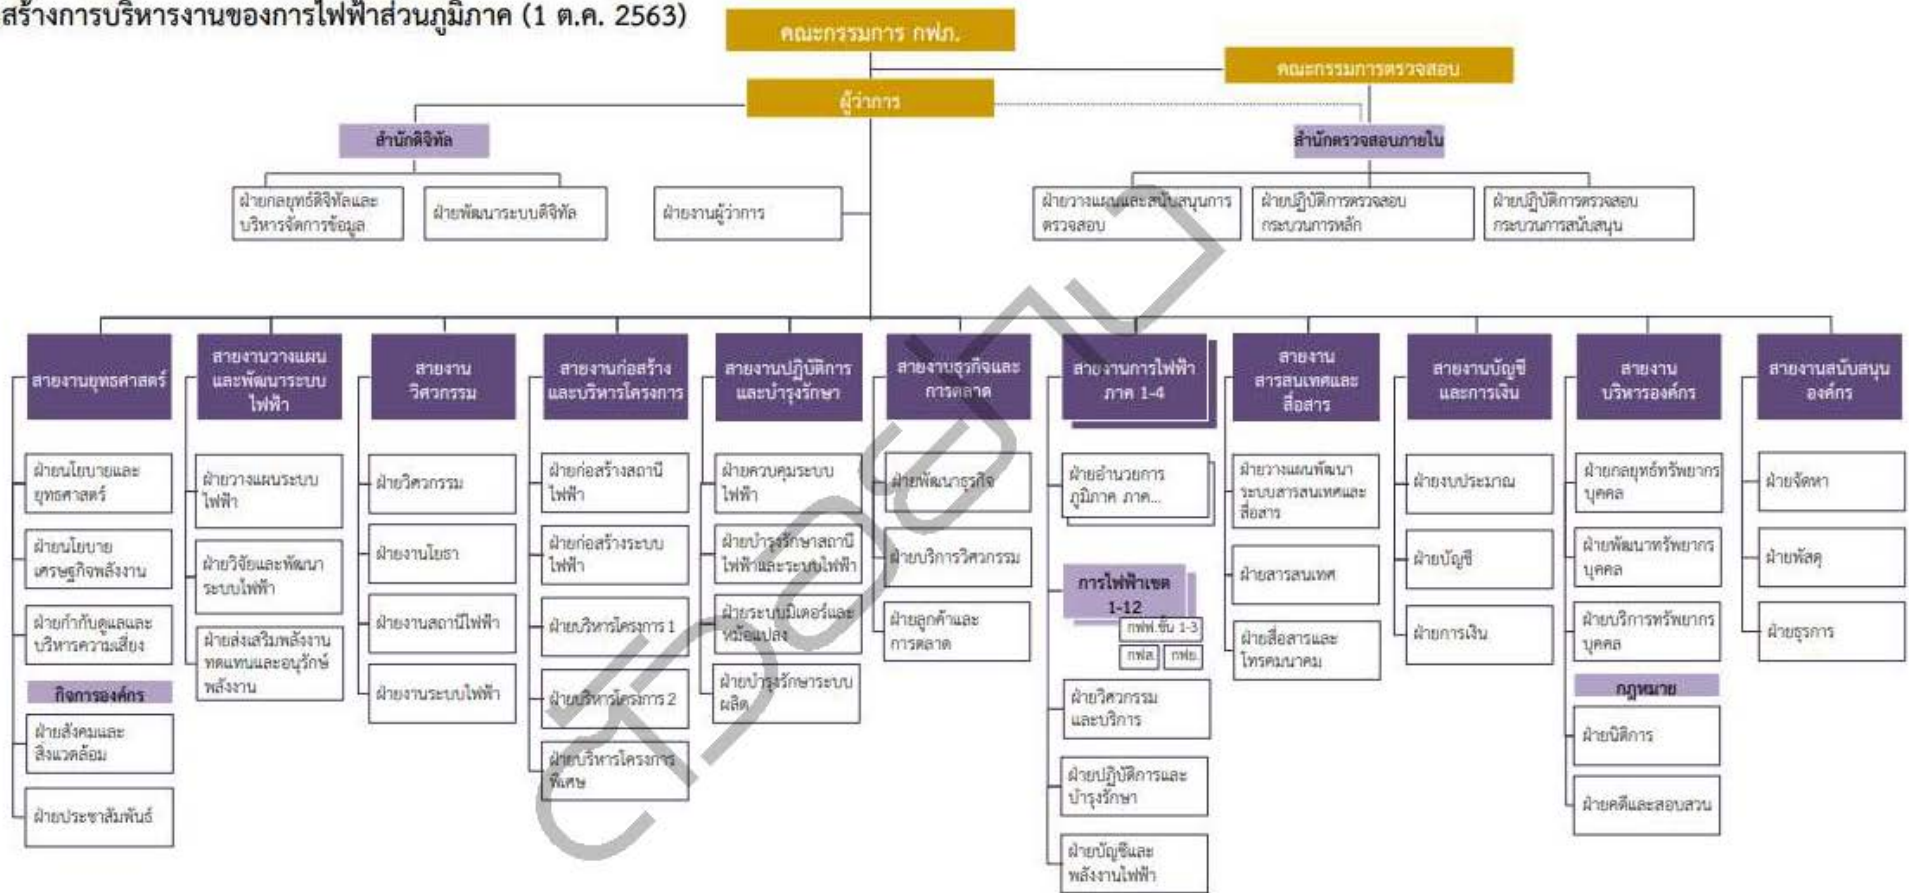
สร้างการบริหารงานของการไฟฟ้าส่วนภูมิภาค (1 ต.ค. 2563)

คณะกรรมการ กฟภ.

คณะกรรมการตรวจสอบ

ผู้ว่าการ

สำนักดิจิทัล

ฝ่ายกลยุทธ์ดิจิทัลและบริหารจัดการข้อมูล

ฝ่ายพัฒนาระบบดิจิทัล

ฝ่ายงานผู้ว่าการ

สำนักตรวจสอบภายใน

ฝ่ายวางแผนและสนับสนุนการตรวจสอบ

ฝ่ายปฏิบัติการตรวจสอบกระบวนการหลัก

ฝ่ายปฏิบัติการตรวจสอบกระบวนการสนับสนุน

สายงานยุทธศาสตร์

ฝ่ายนโยบายและยุทธศาสตร์

ฝ่ายนโยบายเศรษฐกิจพลังงาน

ฝ่ายกำกับดูแลและบริหารความเสี่ยง

กิจการองค์กร

ฝ่ายสังคมและสิ่งแวดล้อม

ฝ่ายประชาสัมพันธ์

สายงานวางแผนและพัฒนาระบบไฟฟ้า

ฝ่ายวางแผนระบบไฟฟ้า

ฝ่ายวิจัยและพัฒนาระบบไฟฟ้า

ฝ่ายส่งเสริมพลังงานทดแทนและอนุรักษ์พลังงาน

สายงานวิศวกรรม

ฝ่ายวิศวกรรม

ฝ่ายงานโยธา

ฝ่ายงานสถานีไฟฟ้า

ฝ่ายงานระบบไฟฟ้า

สายงานก่อสร้างและบริหารโครงการ

ฝ่ายก่อสร้างสถานีไฟฟ้า

ฝ่ายก่อสร้างระบบไฟฟ้า

ฝ่ายบริหารโครงการ 1

ฝ่ายบริหารโครงการ 2

ฝ่ายบริหารโครงการพิเศษ

สายงานปฏิบัติการและบำรุงรักษา

ฝ่ายควบคุมระบบไฟฟ้า

ฝ่ายบำรุงรักษาสถานีไฟฟ้าและระบบไฟฟ้า

ฝ่ายระบบมิเตอร์และหม้อแปลง

ฝ่ายบำรุงรักษาระบบผลิต

สายงานธุรกิจและการตลาด

ฝ่ายพัฒนาธุรกิจ

ฝ่ายบริการวิศวกรรม

ฝ่ายลูกค้าและการตลาด

สายงานการไฟฟ้าภาค 1-4

ฝ่ายอำนวยการภูมิภาค ภาค...

การไฟฟ้าเขต 1-12

กฟฟ.ชั้น 1-3

กฟส.

กฟย.

ฝ่ายวิศวกรรมและบริการ

ฝ่ายปฏิบัติการและบำรุงรักษา

ฝ่ายบัญชีและพลังงานไฟฟ้า

สายงานสารสนเทศและสื่อสาร

ฝ่ายวางแผนพัฒนาระบบสารสนเทศและสื่อสาร

ฝ่ายสารสนเทศ

ฝ่ายสื่อสารและโทรคมนาคม

สายงานบัญชีและการเงิน

ฝ่ายงบประมาณ

ฝ่ายบัญชี

ฝ่ายการเงิน

สายงานบริหารองค์กร

ฝ่ายกลยุทธ์ทรัพยากรบุคคล

ฝ่ายพัฒนาทรัพยากรบุคคล

ฝ่ายบริการทรัพยากรบุคคล

กฎหมาย

ฝ่ายนิติการ

ฝ่ายคดีและสอบสวน

สายงานสนับสนุนองค์กร

ฝ่ายจัดหา

ฝ่ายพัสดุ

ฝ่ายธุรการ